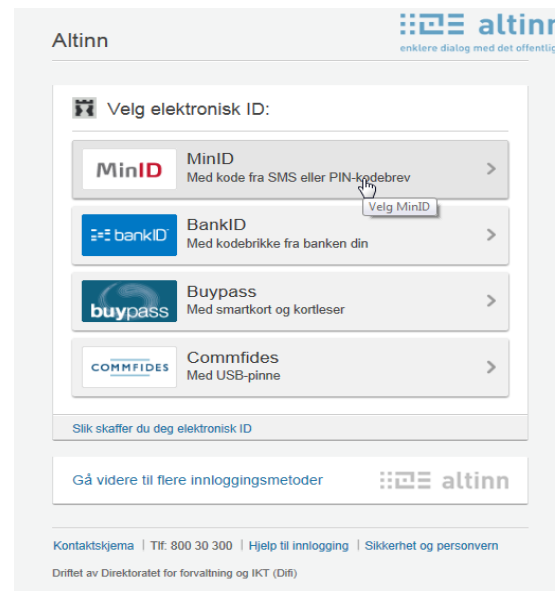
Altinn

altinn
enklere dialog med det offentlig

Velg elektronisk ID:

MinID
MinID
Med kode fra SMS eller PIN-kodebrev
Velg MinID

bankID
BankID
Med kodebrikke fra banken din

buypass
Buypass
Med smartkort og kortleser

COMMFIDES
Commfides
Med USB-pinne

Slik skaffer du deg elektronisk ID

Gå videre til flere innloggingsmetoder
altinn

Kontaktskjema | Tlf: 800 30 300 | Hjelp til innlogging | Sikkerhet og personvern

Driftet av Direktoratet for forvaltning og IKT (Difi)